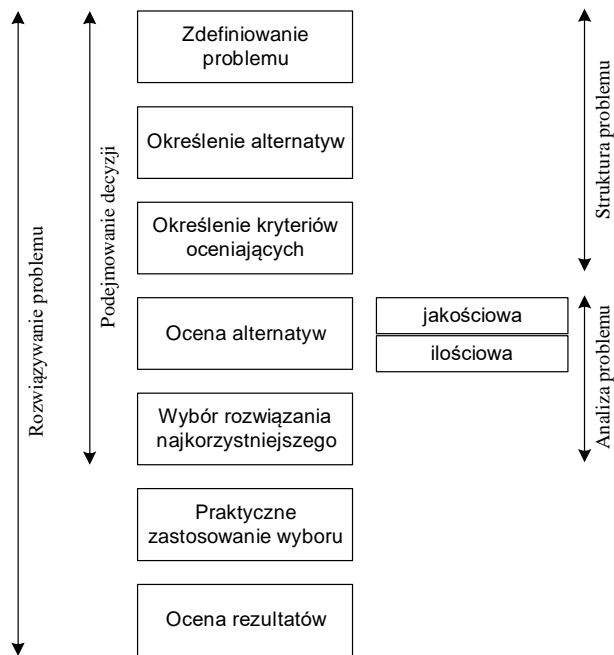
Rozwiązywanie problemu

Podejmowanie decyzji

Zdefiniowanie problemu

Określenie alternatyw

Określenie kryteriów oceniających

Ocena alternatyw

Wybór rozwiązania najkorzystniejszego

Praktyczne zastosowanie wyboru

Ocena rezultatów

jakościowa

ilościowa

Struktura problemu

Analiza problemu